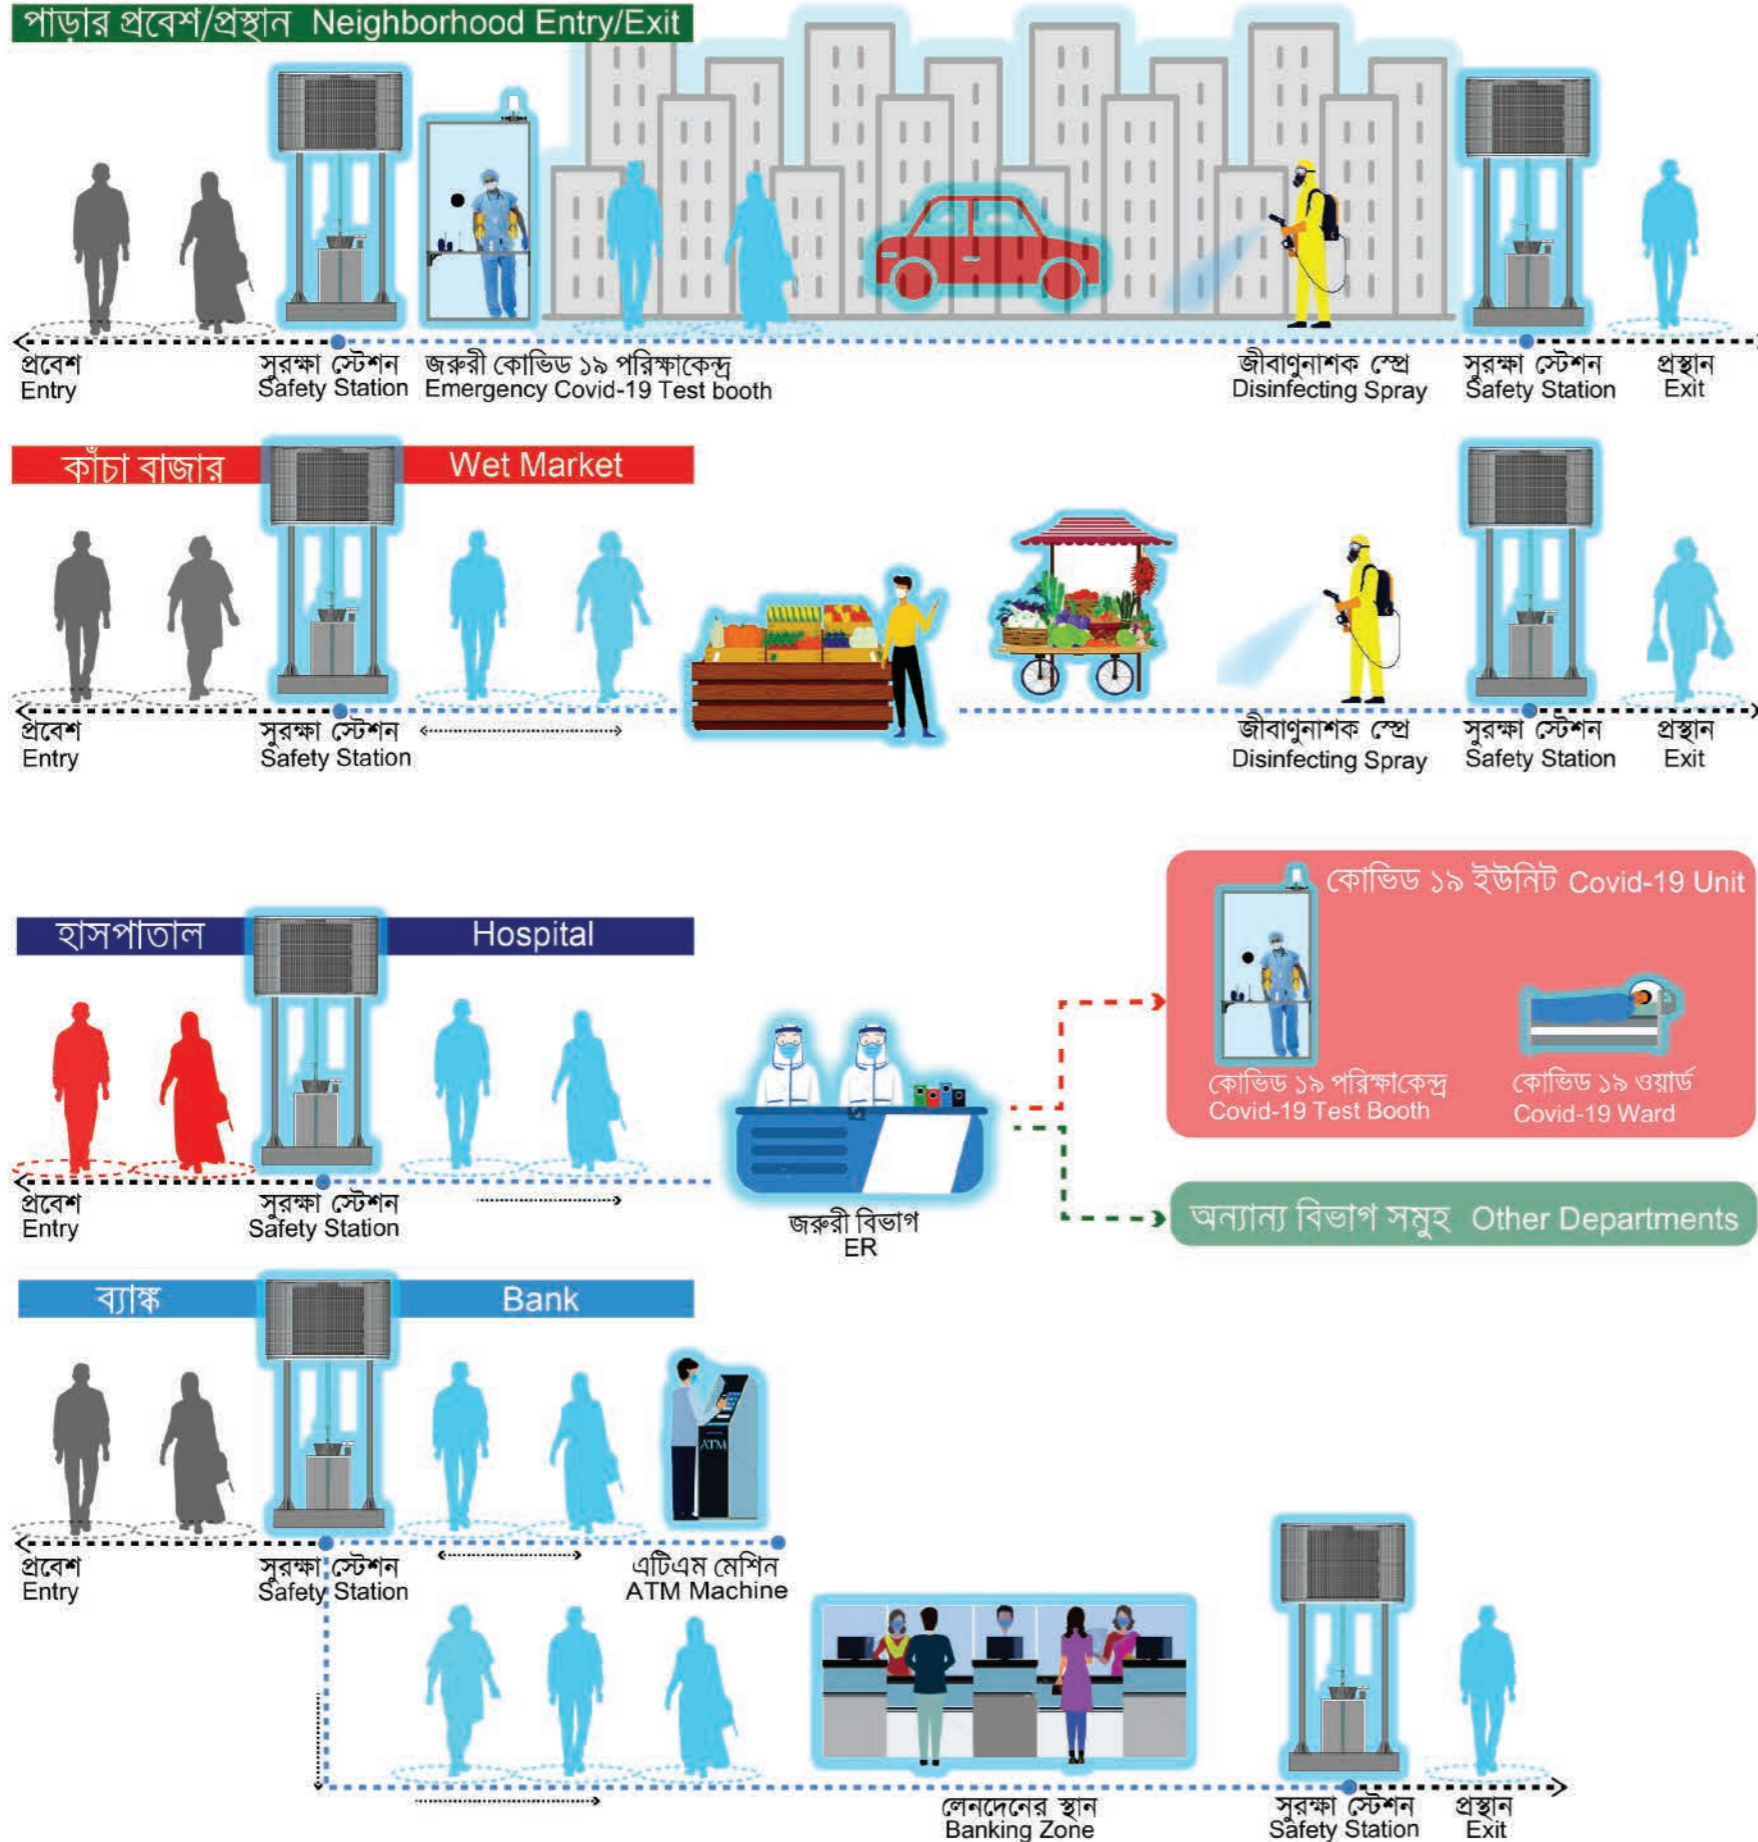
পাড়ার প্রবেশ/প্রস্থান Neighborhood Entry/Exit

প্রবেশ
Entry

সুরক্ষা স্টেশন
Safety Station

জরুরী কোভিড ১৯ পরিক্ষাকেন্দ্র
Emergency Covid-19 Test booth

জীবাণুনাশক স্প্রে
Disinfecting Spray

সুরক্ষা স্টেশন
Safety Station

প্রস্থান
Exit

কাঁচা বাজার Wet Market

প্রবেশ
Entry

সুরক্ষা স্টেশন
Safety Station

জীবাণুনাশক স্প্রে
Disinfecting Spray

সুরক্ষা স্টেশন
Safety Station

প্রস্থান
Exit

কোভিড ১৯ ইউনিট Covid-19 Unit

হাসপাতাল Hospital

কোভিড ১৯ পরিক্ষাকেন্দ্র
Covid-19 Test Booth

কোভিড ১৯ ওয়ার্ড
Covid-19 Ward

প্রবেশ
Entry

সুরক্ষা স্টেশন
Safety Station

জরুরী বিভাগ
ER

অন্যান্য বিভাগ সমুহ Other Departments

ব্যাংক Bank

ATM

প্রবেশ
Entry

সুরক্ষা স্টেশন
Safety Station

এটিএম মেশিন
ATM Machine

লেনদেনের স্থান
Banking Zone

সুরক্ষা স্টেশন
Safety Station

প্রস্থান
Exit